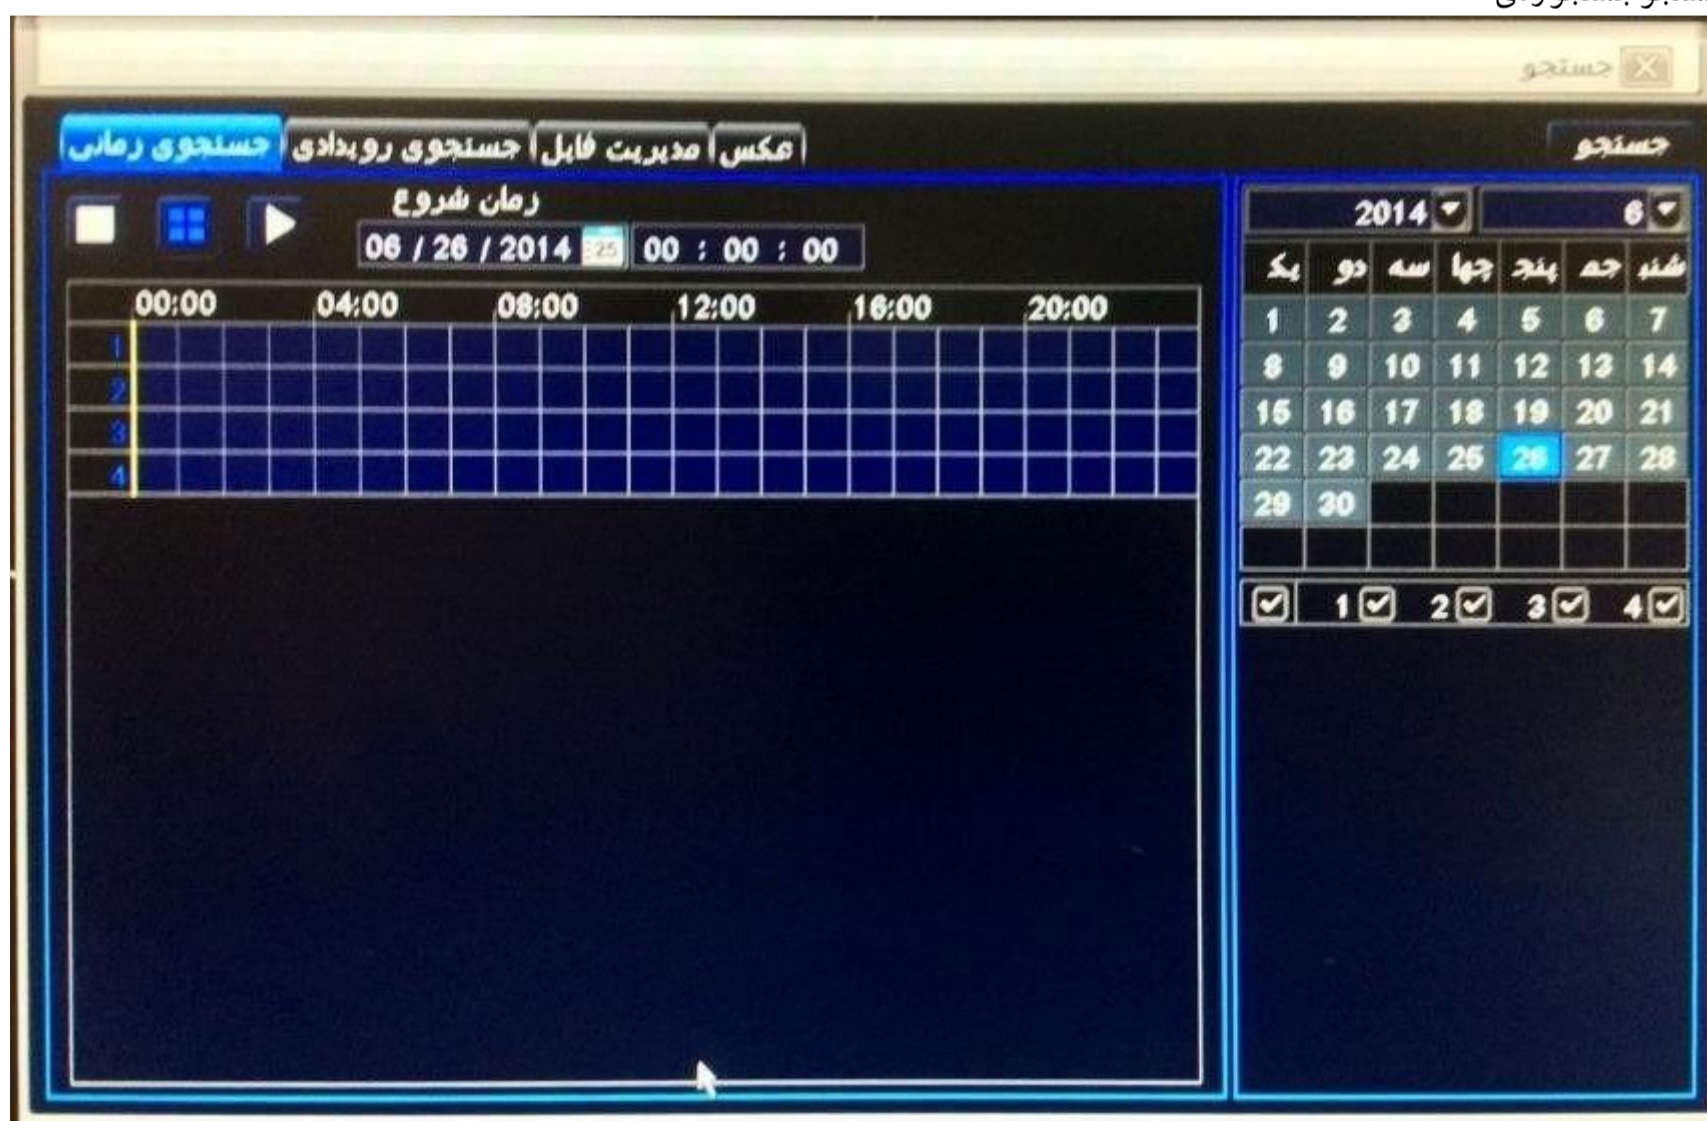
جستجو

جستجو

جستجوی زمانی | جستجوی رویدادی | مدیریت فایل | عکس

زمان شروع
06 / 26 / 2014 | 00 : 00 : 00

00:00 04:00 08:00 12:00 16:00 20:00

1
2
3
4

2014 | 6

| یک | دو | سه | چها | پنج | جم | شنب |
|---|---|---|---|---|---|---|
| 1 | 2 | 3 | 4 | 5 | 6 | 7 |
| 8 | 9 | 10 | 11 | 12 | 13 | 14 |
| 15 | 16 | 17 | 18 | 19 | 20 | 21 |
| 22 | 23 | 24 | 25 | 26 | 27 | 28 |
| 29 | 30 | | | | | |

1 2 3 4